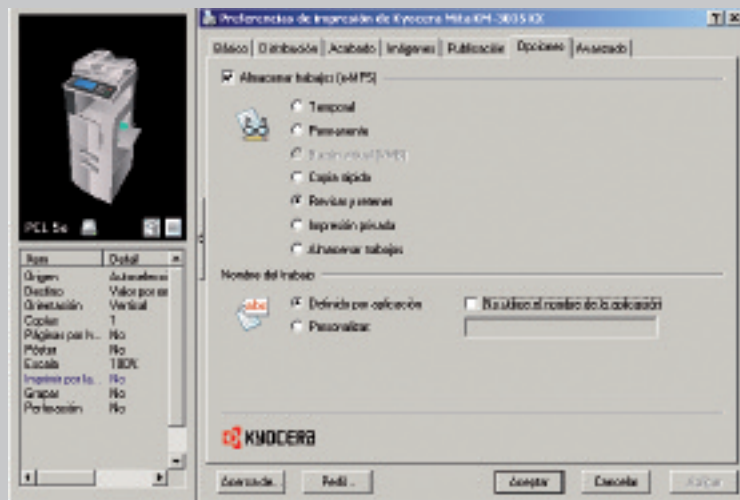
Preferencias de impresión de Kyocera Mita KM-3035 KX

?

Básico | Distribución | Acabado | Imágenes | Publicación | Opciones | Avanzado

Almacenar trabajos (e-MPS)

Temporal

Permanente

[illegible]

Copia rápida

Revisar y retener

Impresión privada

Almacenar trabajos

Nombre del trabajo

Definido por aplicación

No utilizar el nombre de la aplicación

Personalizar

KYOCERA

PCL 5e

| Item | Detal |
|---|---|
| Origen | Autoselecc |
| Destino | Valor por pr |
| Orientación | Vertical |
| Copias | 1 |
| Páginas por h... | No |
| Póster | No |
| Escala | 100% |
| Imprimir por la... | No |
| Grapar | No |
| Perforación | No |

Acerca de...

Perfil...

Aceptar

Cancelar

Aplicar